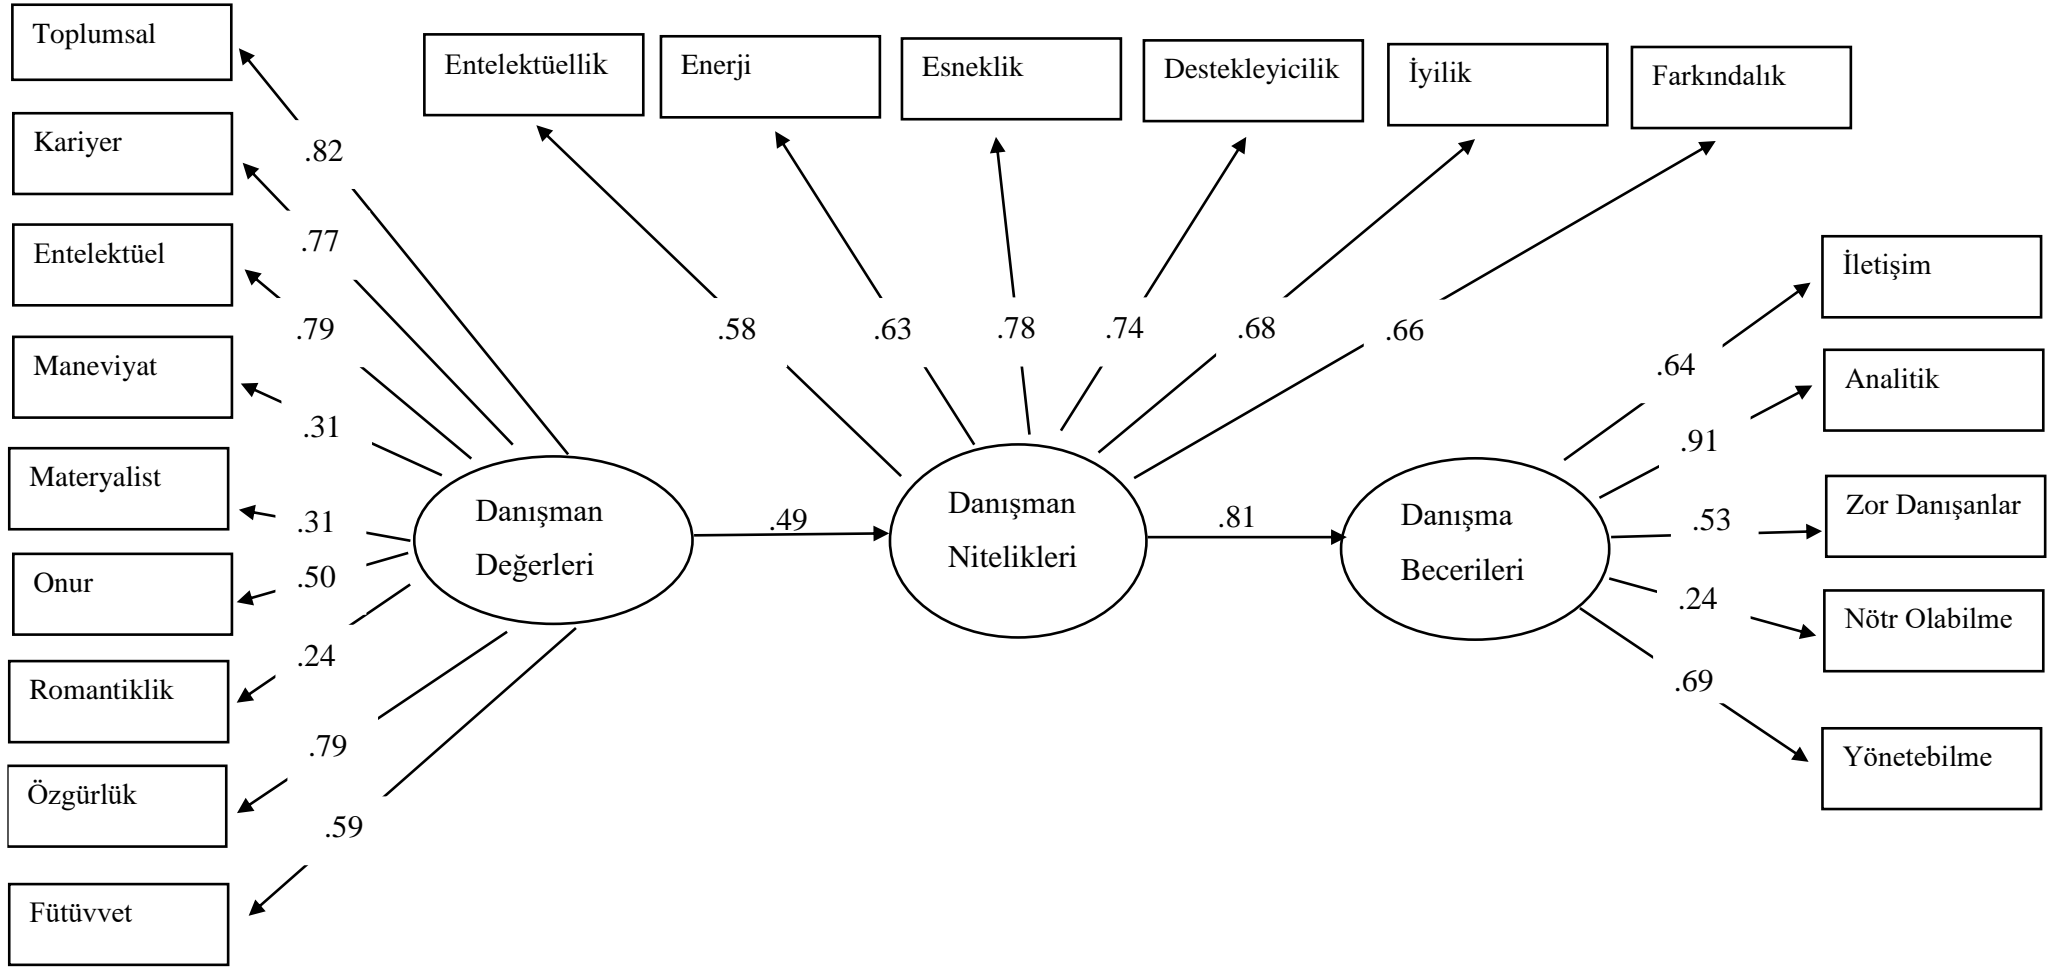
Toplumsal
Kariyer
Entelektüel
Maneviyat
Materyalist
Onur
Romantiklik
Özgürlük
Fütüvvet

.82
.77
.79
.31
.31
.50
.24
.79
.59

Entelektüellik
Enerji
Esneklik
Destekleyicilik
İyilik
Farkındalık

.58
.63
.78
.74
.68
.66

Danışman Değerleri
.49
Danışman Nitelikleri
.81
Danışma Becerileri

.64
.91
.53
.24
.69

İletişim
Analitik
Zor Danışanlar
Nötr Olabilme
Yönetebilme